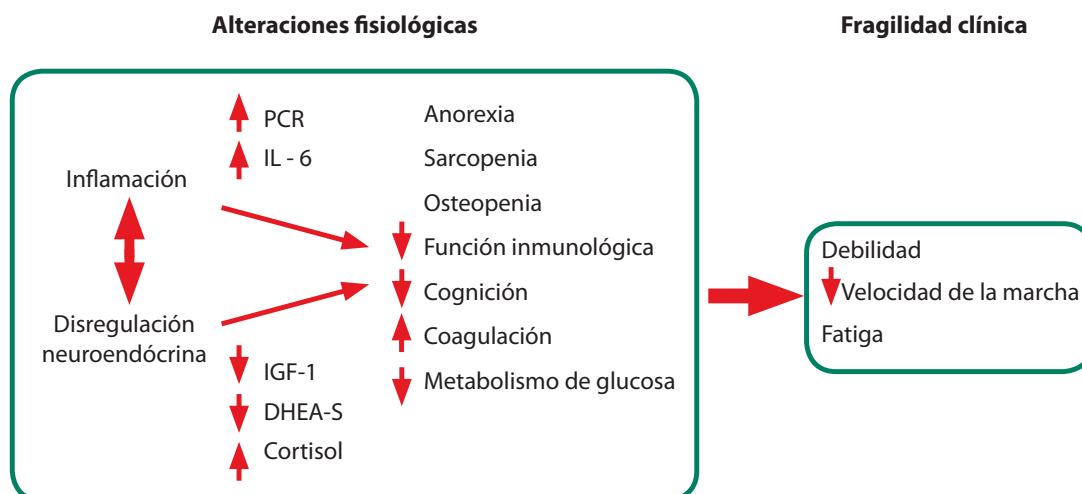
Alteraciones fisiológicas

Fragilidad clínica

PCR
IL - 6

Inflamación

Disregulación neuroendócrina

IGF-1
DHEA-S
Cortisol

Anorexia
Sarcopenia
Osteopenia
Función inmunológica
Cognición
Coagulación
Metabolismo de glucosa

Debilidad
Velocidad de la marcha
Fatiga